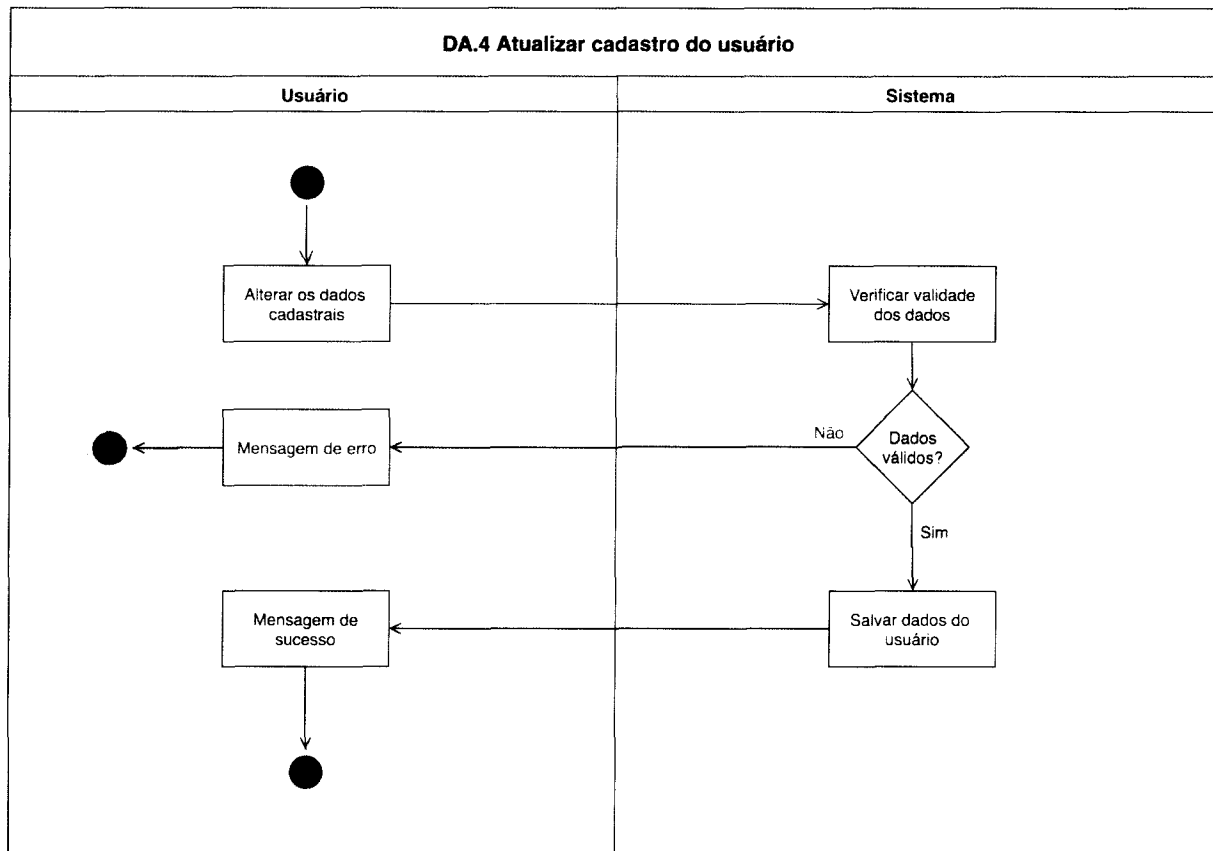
DA.4 Atualizar cadastro do usuário

Usuário

Sistema

Alterar os dados cadastrais

Verificar validade dos dados

Não

Dados válidos?

Mensagem de erro

Sim

Mensagem de sucesso

Salvar dados do usuário